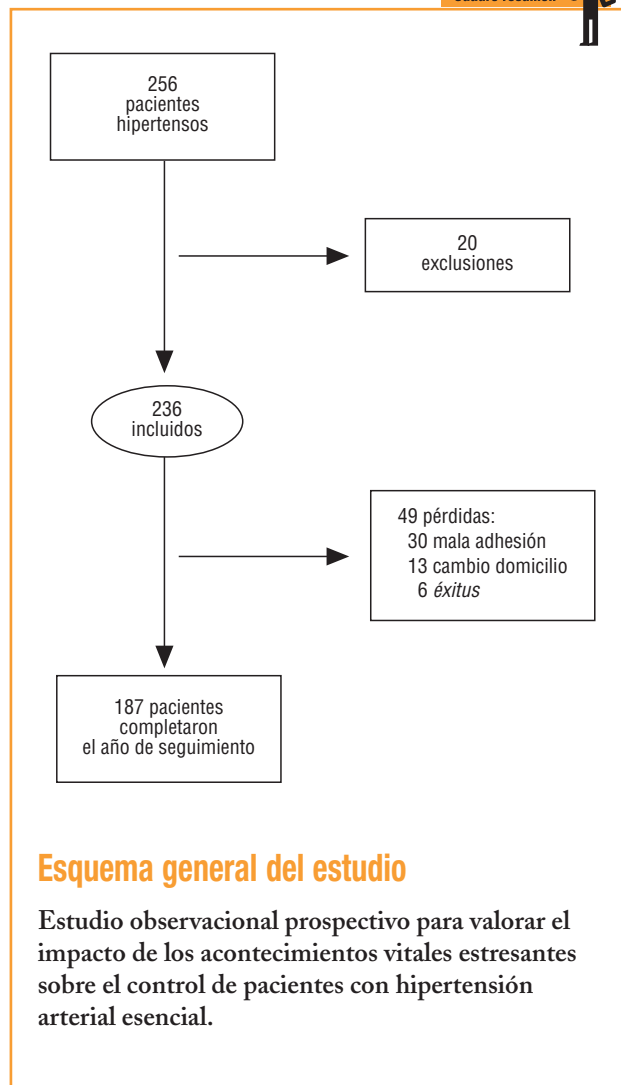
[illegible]

256 pacientes hipertensos

20 exclusiones

236 incluidos

49 pérdidas:
30 mala adhesión
13 cambio domicilio
6 *éxitus*

187 pacientes completaron el año de seguimiento

Esquema general del estudio

Estudio observacional prospectivo para valorar el impacto de los acontecimientos vitales estresantes sobre el control de pacientes con hipertensión arterial esencial.